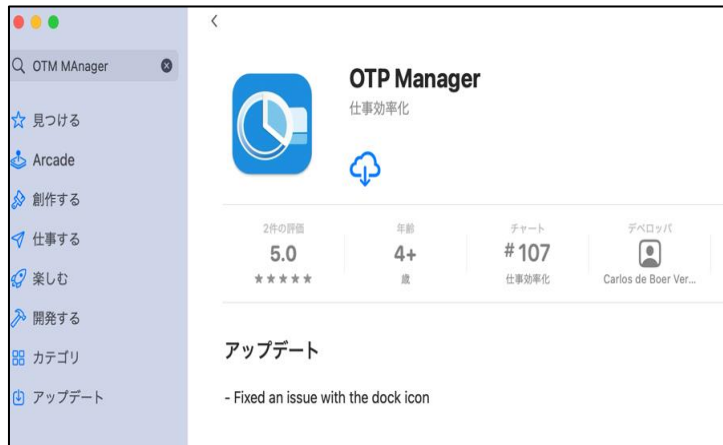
OTM MAnager

見つける

Arcade

創作する

仕事する

楽しむ

開発する

カテゴリ

アップデート

<

OTP Manager

仕事効率化

| 2件の評価 | 年齢 | チャート | デベロッパ |
|---|---|---|---|
| 5.0 | 4+ | #107 | |
| ★★★★★ | 歳 | 仕事効率化 | Carlos de Boer Ver... |

アップデート

- Fixed an issue with the dock icon